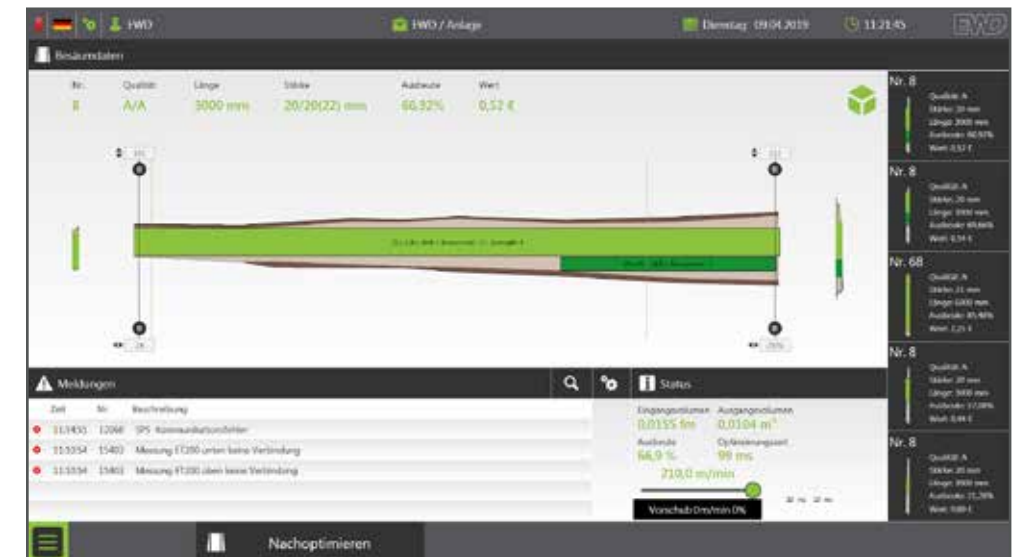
EWD

EWD / Anlage

Dienstag 09.04.2019

11:21:45

EWD

Besäumdaten

| Nr. | Qualität | Länge | Stärke | Ausbeute | Wert |
|---|---|---|---|---|---|
| 8 | A/A | 3000 mm | 20/20(22) mm | 66,92% | 0,52 € |

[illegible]

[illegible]

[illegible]

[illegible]

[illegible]

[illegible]

Nr. 8
Qualität: A
Stärke: 20 mm
Länge: 3000 mm
Ausbeute: 66,92%
Wert: 0,52 €

Nr. 8
Qualität: A
Stärke: 20 mm
Länge: 3000 mm
Ausbeute: 69,86%
Wert: 0,54 €

Nr. 68
Qualität: A
Stärke: 21 mm
Länge: 6000 mm
Ausbeute: 85,46%
Wert: 2,21 €

Nr. 8
Qualität: A
Stärke: 20 mm
Länge: 3000 mm
Ausbeute: 57,08%
Wert: 0,44 €

Nr. 8
Qualität: A
Stärke: 20 mm
Länge: 3000 mm
Ausbeute: 21,26%
Wert: 0,00 €

Meldungen

| Zeit | Nr. | Beschreibung |
|---|---|---|
| 11:14:51 | 12068 | SPS Kommunikationsfehler |
| 11:13:54 | 15403 | Messung ET200 unten keine Verbindung |
| 11:13:54 | 15401 | Messung ET200 oben keine Verbindung |

Status

Eingangsvolumen
0,0155 fm

Ausgangsvolumen
0,0104 m³

Ausbeute
66,9 %

Optimierungszeit
99 ms

210,0 m/min

Vorschub 0m/min 0%

Nachoptimieren